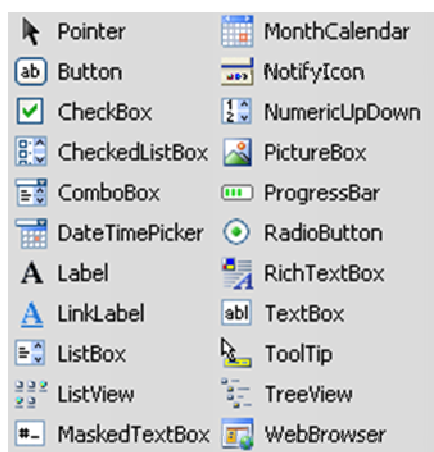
Pointer
Button
CheckBox
CheckedListBox
ComboBox
DateTimePicker
Label
LinkLabel
ListBox
ListView
MaskedTextBox

MonthCalendar
NotifyIcon
NumericUpDown
PictureBox
ProgressBar
RadioButton
RichTextBox
TextBox
ToolTip
TreeView
WebBrowser